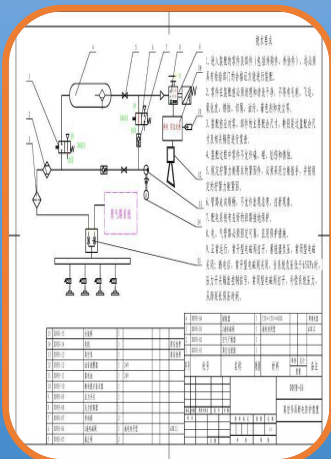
技术要求

1. 进入装配的零件及部件（包括外购件、外协件），均必须具有检验部门的合格证方能进行装配。

2. 零件在装配前必须清理和清洗干净，不得有毛刺、飞边、氧化皮、锈蚀、切屑、油污、着色剂和灰尘等。

3. 装配前应对零、部件的主要配合尺寸，特别是过盈配合尺寸及相关精度进行复查。

4. 装配过程中零件不允许磕、碰、划伤和锈蚀。

5. 螺钉、螺栓和螺母紧固时，严禁打击或使用不合适的旋具和扳手。紧固后螺钉槽、螺母和螺钉、螺栓头部不得损坏。

6. 管路连接处不允许有漏气现象。

7. 整机装好后进行试验。

8. 电、气管路必须固定可靠。

9. 正常运行，管子型号规格等。

排气集装箱

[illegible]